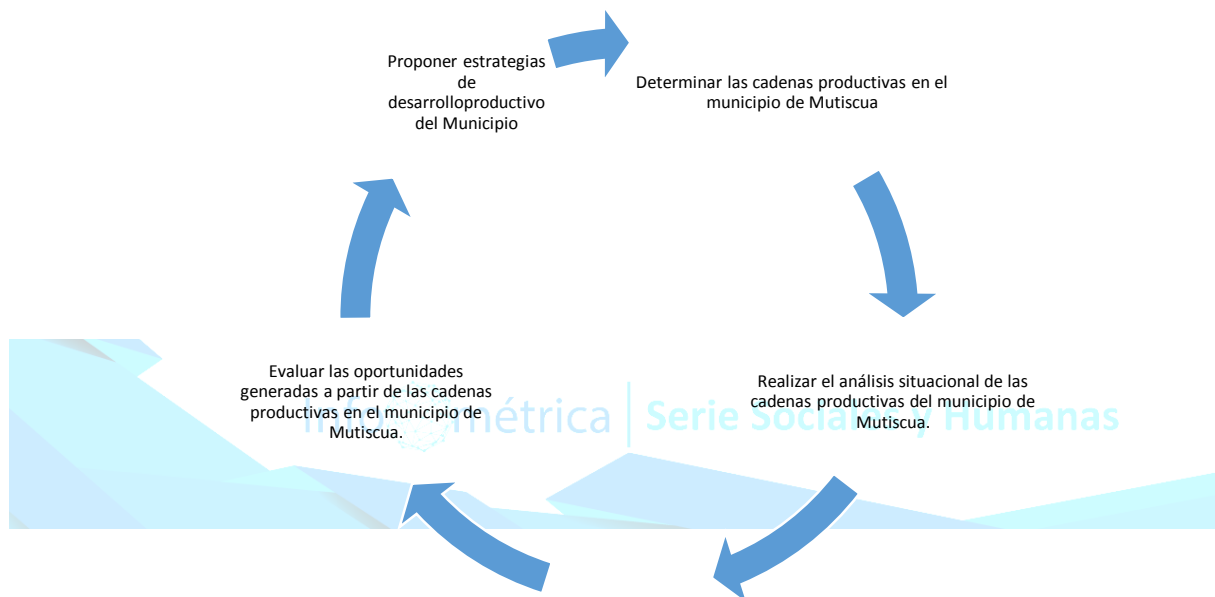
Proponer estrategias de desarrolloproductivo del Municipio

Determinar las cadenas productivas en el municipio de Mutiscua

Realizar el análisis situacional de las cadenas productivas del municipio de Mutiscua.

Evaluar las oportunidades generadas a partir de las cadenas productivas en el municipio de Mutiscua.

In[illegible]métrica | Serie Sociales y Humanas